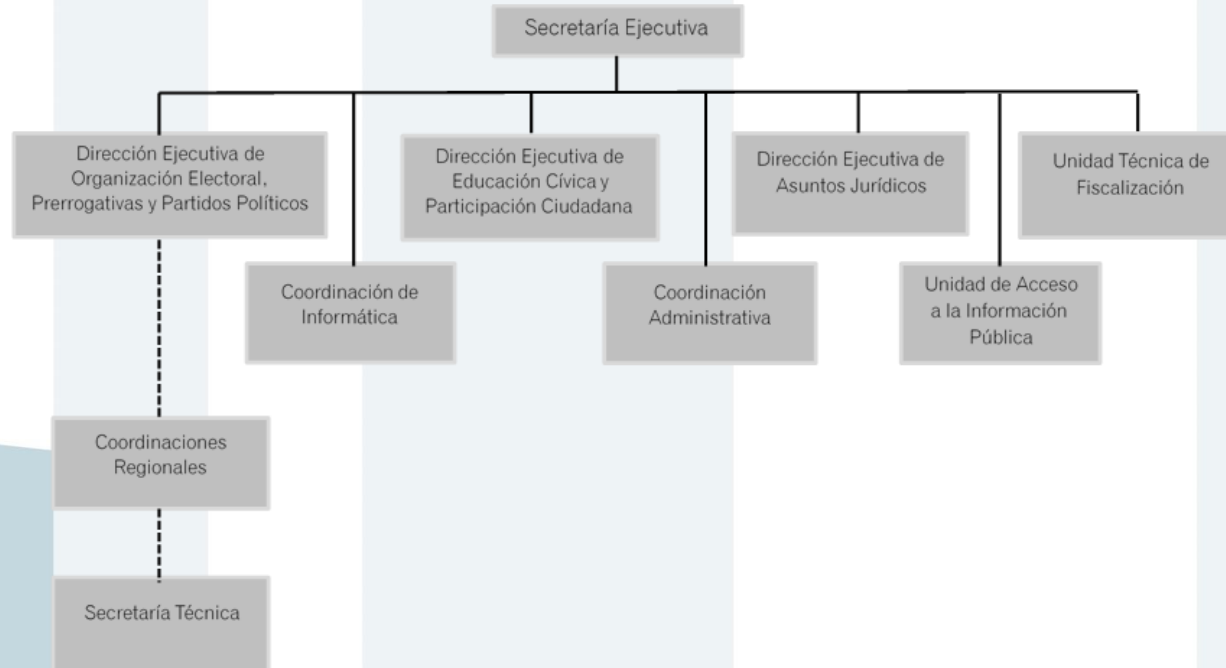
Secretaría Ejecutiva

Dirección Ejecutiva de Organización Electoral, Prerrogativas y Partidos Políticos

Dirección Ejecutiva de Educación Cívica y Participación Ciudadana

Dirección Ejecutiva de Asuntos Jurídicos

Unidad Técnica de Fiscalización

Coordinación de Informática

Coordinación Administrativa

Unidad de Acceso a la Información Pública

Coordinaciones Regionales

Secretaría Técnica